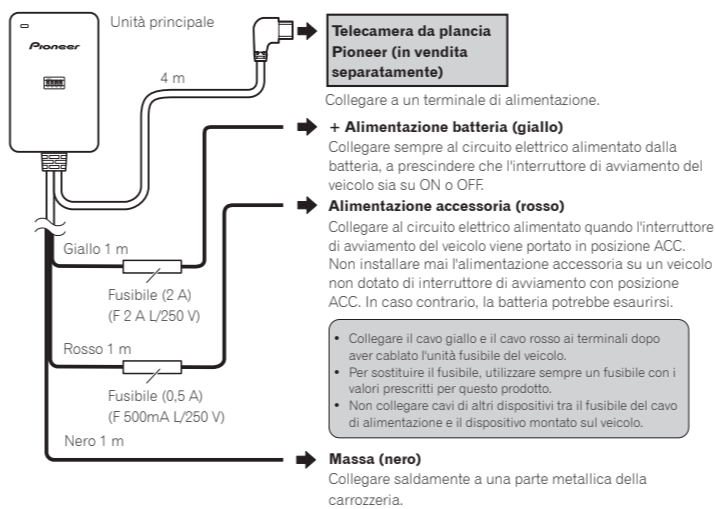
Unità principale

Pioneer

4 m

Telecamera da plancia Pioneer (in vendita separatamente)

Collegare a un terminale di alimentazione.

+ Alimentazione batteria (giallo)

Collegare sempre al circuito elettrico alimentato dalla batteria, a prescindere che l'interruttore di avviamento del veicolo sia su ON o OFF.

Alimentazione accessoria (rosso)

Collegare al circuito elettrico alimentato quando l'interruttore di avviamento del veicolo viene portato in posizione ACC. Non installare mai l'alimentazione accessoria su un veicolo non dotato di interruttore di avviamento con posizione ACC. In caso contrario, la batteria potrebbe esaurirsi.

Giallo 1 m

Fusibile (2 A)
(F 2 A L/250 V)

- Collegare il cavo giallo e il cavo rosso ai terminali dopo aver cablato l'unità fusibile del veicolo.
- Per sostituire il fusibile, utilizzare sempre un fusibile con i valori prescritti per questo prodotto.
- Non collegare cavi di altri dispositivi tra il fusibile del cavo di alimentazione e il dispositivo montato sul veicolo.

Rosso 1 m

Fusibile (0,5 A)
(F 500mA L/250 V)

Nero 1 m

Massa (nero)

Collegare saldamente a una parte metallica della carrozzeria.